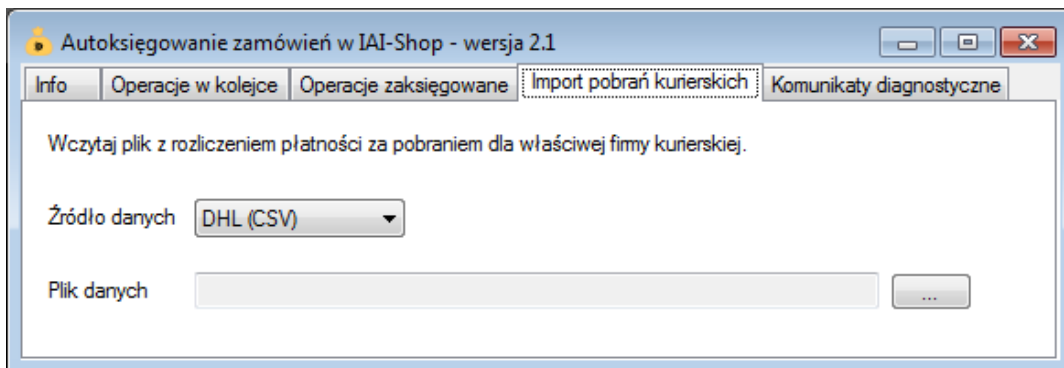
Autoksięgowanie zamówień w IAI-Shop - wersja 2.1

Info | Operacje w kolejce | Operacje zaksięgowane | Import pobrań kurierskich | Komunikaty diagnostyczne

Wczytaj plik z rozliczeniem płatności za pobraniem dla właściwej firmy kurierskiej.

Źródło danych DHL (CSV)

Plik danych ...